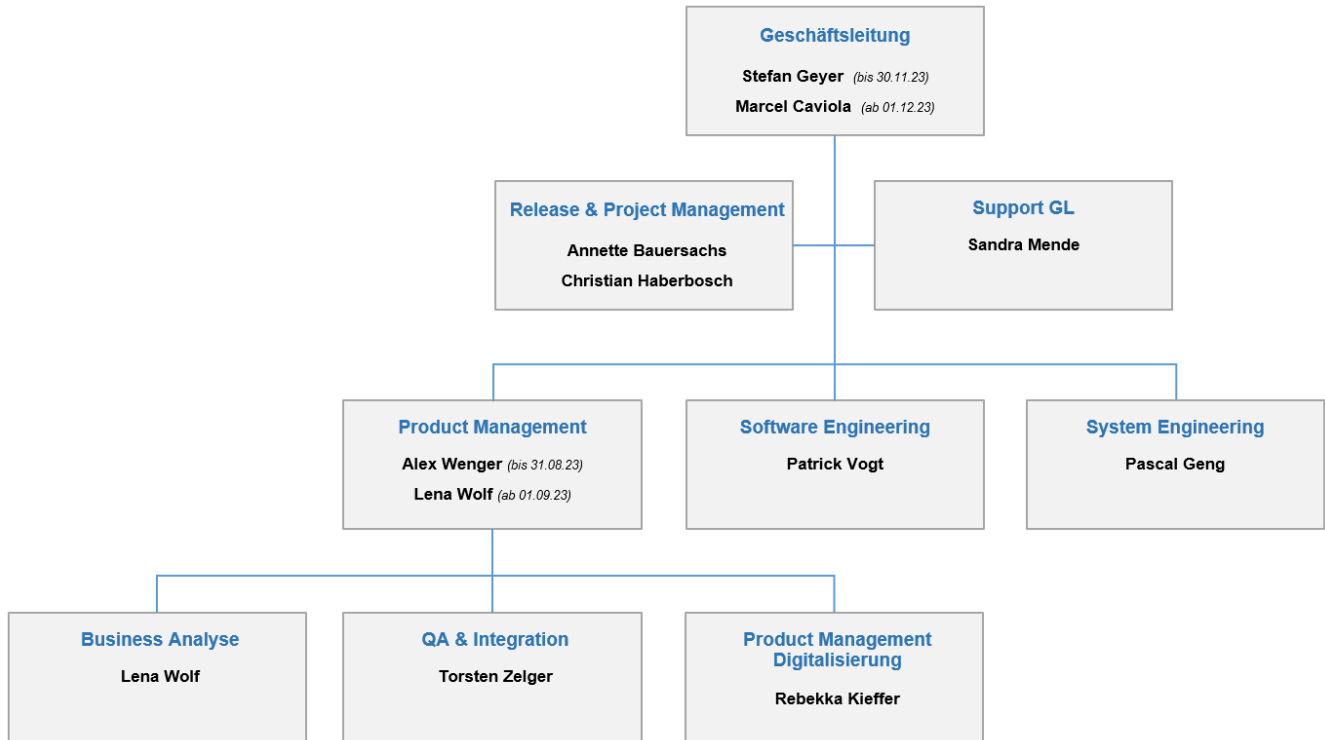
Geschäftsleitung
Stefan Geyer (bis 30.11.23)
Marcel Caviola (ab 01.12.23)

Release & Project Management
Annette Bauersachs
Christian Haberbosch

Support GL
Sandra Mende

Product Management
Alex Wenger (bis 31.08.23)
Lena Wolf (ab 01.09.23)

Software Engineering
Patrick Vogt

System Engineering
Pascal Geng

Business Analyse
Lena Wolf

QA & Integration
Torsten Zelger

Product Management Digitalisierung
Rebekka Kieffer